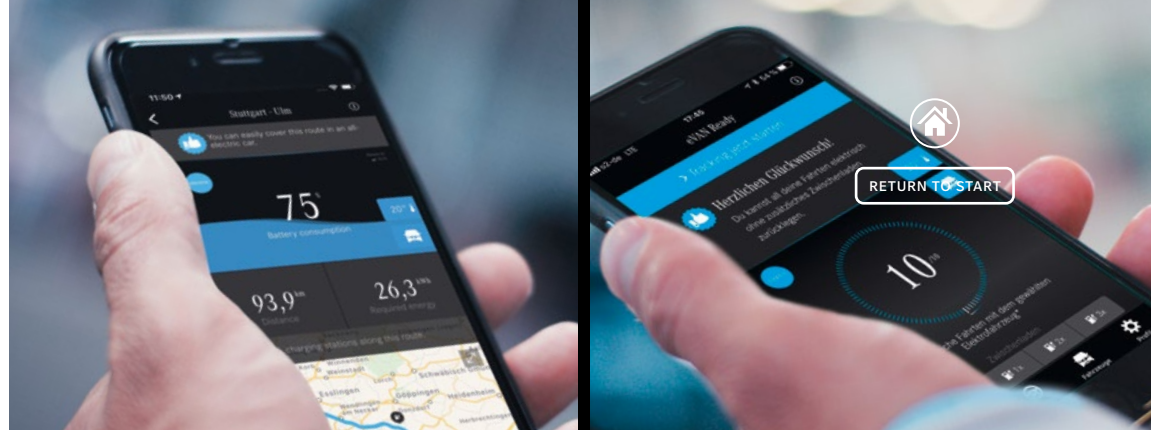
11:50
Stuttgart - Ulm
You can easily cover this route in an all-electric car.
75 %
20°
Battery consumption
93,9 km
Distance
26,3 kWh
Required energy
charging stations along this route
Esslingen
Göppingen

17:45
eVAN Ready
Tracking jetzt starten
Herzlichen Glückwunsch!
Du kannst all deine Fahrten elektrisch ohne zusätzliches Zwischenladen zurücklegen.
10
RETURN TO START
Fahrten mit dem gewählten Elektrofahrzeug
Fahrzeuge
Profil